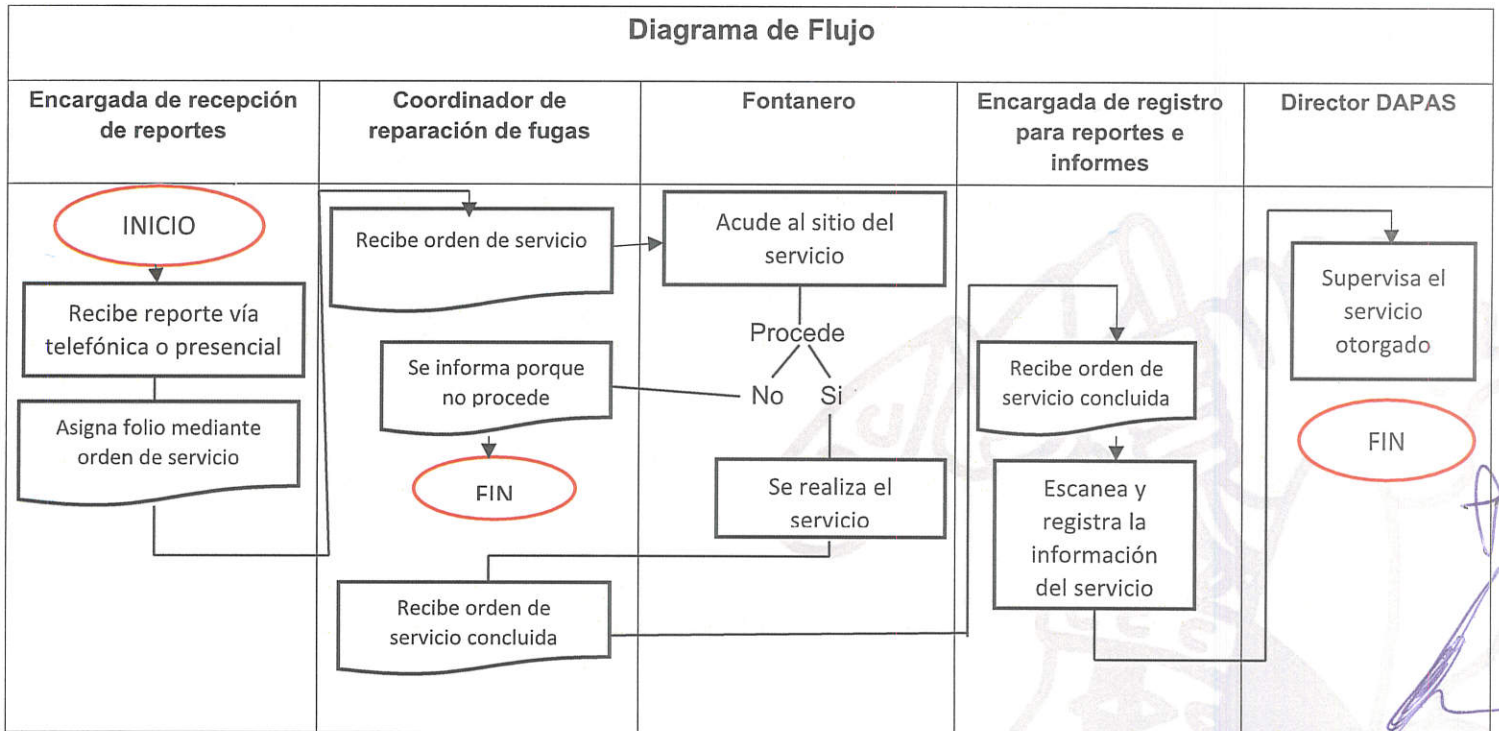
Diagrama de Flujo

| Encargada de recepción de reportes | Coordinador de reparación de fugas | Fontanero | Encargada de registro para reportes e informes | Director DAPAS |
|---|---|---|---|---|
| INICIO | Recibe orden de servicio | Acude al sitio del servicio | Recibe orden de servicio concluida | Supervisa el servicio otorgado |
| Recibe reporte vía telefónica o presencial | Se informa porque no procede | Procede | Escanea y registra la información del servicio | FIN |
| Asigna folio mediante orden de servicio | FIN | No | | |
| | Recibe orden de servicio concluida | Si | | |
| | | Se realiza el servicio | | |